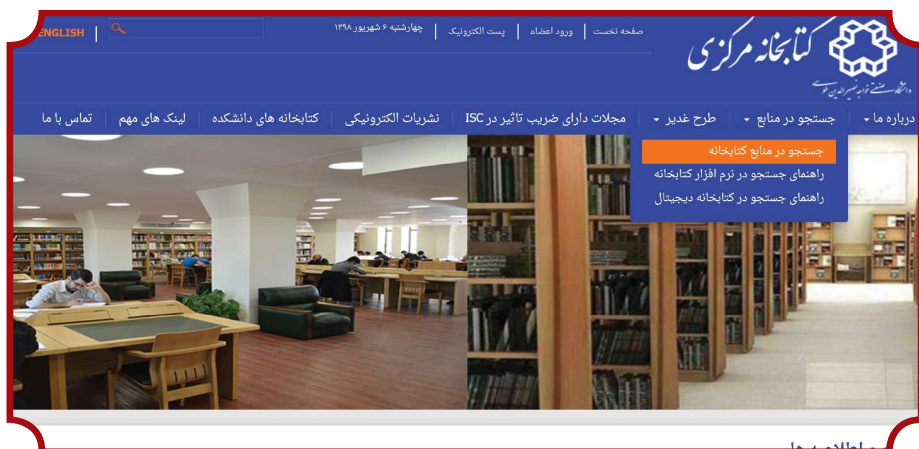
ENGLISH | چهارشنبه ۶ شهریور ۱۳۹۸ | پست الکترونیک | ورود اعضاء | صفحه نخست

کتابخانه مرکزی
دانشگاه صنعتی خواجه نصیرالدین طوسی

درباره ما ▾ | جستجو در منابع ▾ | طرح غدیر ▾ | مجلات دارای ضریب تاثیر در ISC | نشریات الکترونیکی | کتابخانه های دانشکده | لینک های مهم | تماس با ما

جستجو در منابع کتابخانه
راهنمای جستجو در نرم افزار کتابخانه
راهنمای جستجو در کتابخانه دیجیتال

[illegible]